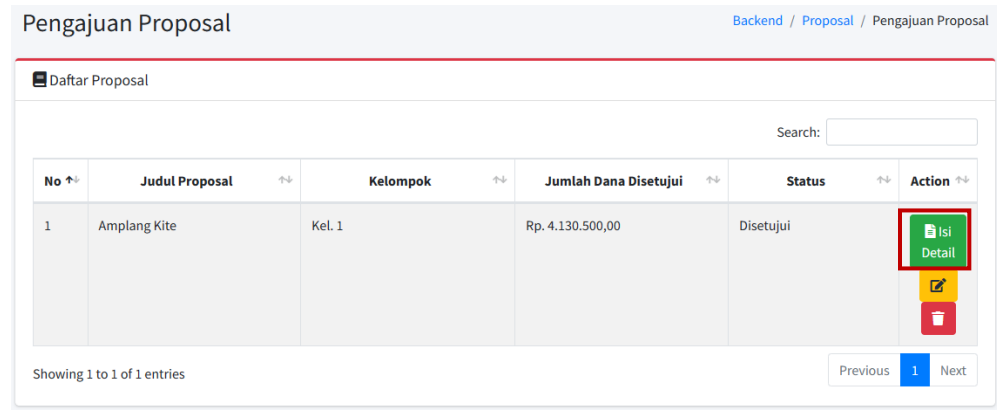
Pengajuan Proposal

Backend / Proposal / Pengajuan Proposal

Daftar Proposal

Search:

| No | Judul Proposal | Kelompok | Jumlah Dana Disetujui | Status | Action |
|---|---|---|---|---|---|
| 1 | Amplang Kite | Kel. 1 | Rp. 4.130.500,00 | Disetujui | Isi Detail |

Showing 1 to 1 of 1 entries

Previous 1 Next